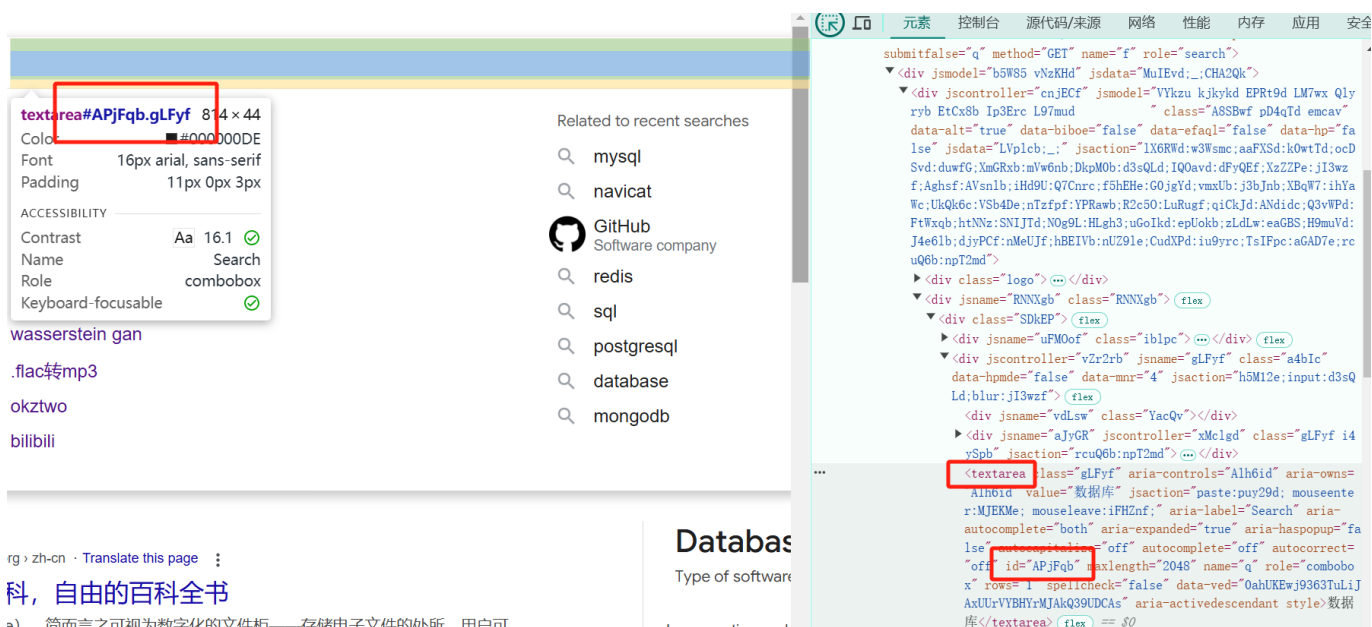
textarea#APjFqb.gLFyf 814 × 44
Color #000000DE
Font 16px arial, sans-serif
Padding 11px 0px 3px
ACCESSIBILITY
Contrast Aa 16.1
Name Search
Role combobox
Keyboard-focusable

wasserstein gan
.flac转mp3
okztwo
bilibili

Related to recent searches
mysql
navicat
GitHub
Software company
redis
sql
postgresql
database
mongodb

rg › zh-cn · Translate this page
科，自由的百科全书
a) 简而言之可视为数字化的文件柜——存储电子文件的处所，用户可

Databas
Type of software

元素 控制台 源代码/来源 网络 性能 内存 应用

submitfalse="q" method="GET" name="f" role="search">
<div jsmodel="b5W85 vNzKHd" jsdata="MuIEvd;_;CHA2Qk">
<div jscontroller="cnjECf" jsmodel="VYkzu kjkykd EPRt9d LM7wx Qlyryb EtCx8b Ip3Erc L97mud " class="A8SBwf pD4qTd emcav" data-alt="true" data-biboe="false" data-efaql="false" data-hp="false" jsdata="LVplcb;_;" jsaction="lX6RWd:w3Wsmc;aaFXSd:kOwtTd;ocDSvd:duwfG;XmGRxb:mVw6nb;DkpM0b:d3sQLd;IQOavd:dFyQEf;XzZZPe:jI3wzf;Aghsf:AVsnlb;iHd9U:Q7Cnrc;f5hEHe:G0jgYd;vmxUb:j3bJnb;XBqW7:ihYaWc;UkQk6c:VSb4De;nTzfpf:YPRawb;R2c5O:LuRugf;qiCkJd:ANdidc;Q3vWPd:FtWxqb;htNNz:SNIJTd;NOg9L:HLgh3;uGoIkd:epUokb;zLdLw:eaGBS;H9muVd:J4e6lb;djyPCf:nMeUJf;hBEIVb:nUZ91e;CudXPd:iu9yrc;TsIFpc:aGAD7e;rcuQ6b:npT2md">
<div class="logo"> </div>
<div jsname="RNNXgb" class="RNNXgb"> flex
<div class="SDkEP"> flex
<div jsname="uFMOof" class="iblpc"> </div> flex
<div jscontroller="vZr2rb" jsname="gLFyf" class="a4bIc" data-hpmde="false" data-mnr="4" jsaction="h5M12e;input:d3sQLd;blur:jI3wzf"> flex
<div jsname="vdLsw" class="YacQv"></div>
<div jsname="aJyGR" jscontroller="xMclgd" class="gLFyf i4ySpb" jsaction="rcuQ6b:npT2md"> </div>
<textarea class="gLFyf" aria-controls="Alh6id" aria-owns="Alh6id" value="数据库" jsaction="paste:puy29d; mouseenter:MJEKMe; mouseleave:iFHZnf;" aria-label="Search" aria-autocomplete="both" aria-expanded="true" aria-haspopup="false" autocapitalize="off" autocomplete="off" autocorrect="off" id="APjFqb" maxlength="2048" name="q" role="combobox" rows="1" spellcheck="false" data-ved="0ahUKEwj9363TuLiJAxUUrVYBHYrMJAkQ39UDCAs" aria-activedescendant style>数据库</textarea> flex == $0